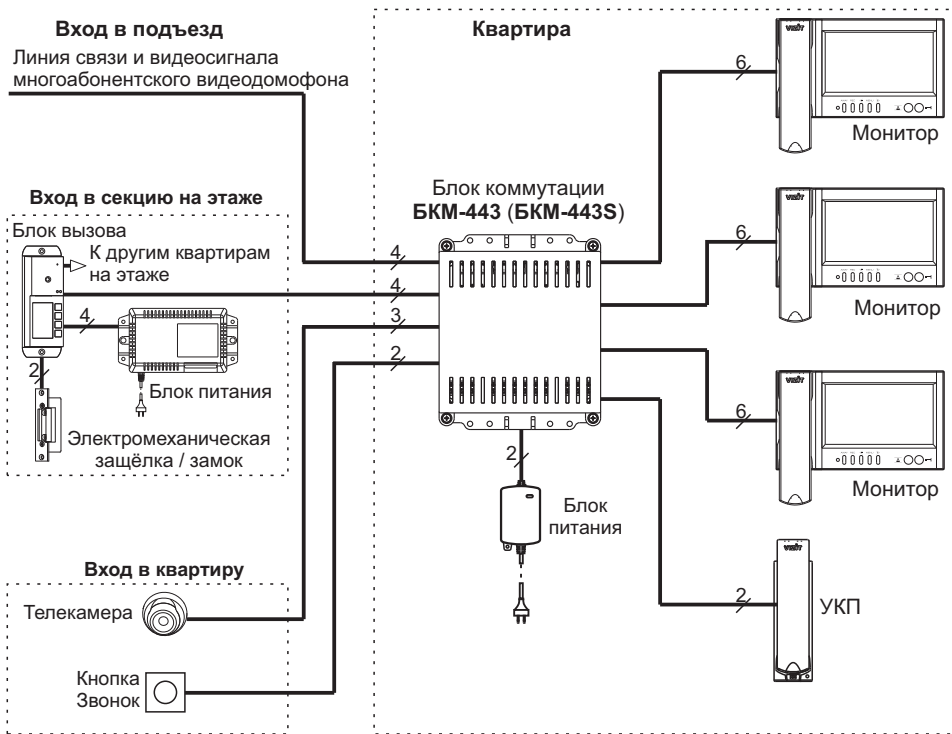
Вход в подъезд

Линия связи и видеосигнала многоабонентского видеодомофона

Квартира

6

VIZIT

Монитор

Вход в секцию на этаже

Блок вызова

К другим квартирам на этаже

4

Блок питания

2

Электромеханическая защёлка / замок

Блок коммутации
БКМ-443 (БКМ-443S)

4

4

3

2

6

VIZIT

Монитор

6

VIZIT

Монитор

2

Блок питания

2

VIZIT

УКП

Вход в квартиру

Телекамера

Кнопка Звонок